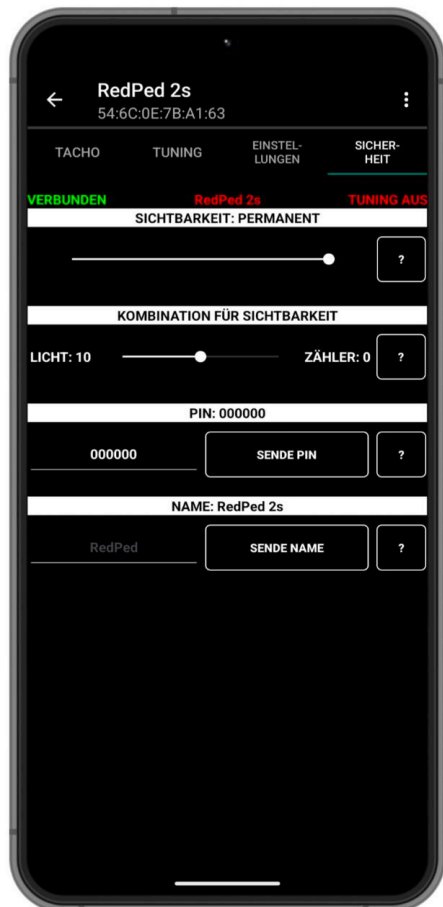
RedPed 2s
54:6C:0E:7B:A1:63

TACHO
TUNING
EINSTELLUNGEN
SICHERHEIT

VERBUNDEN
RedPed 2s
TUNING AUS

SICHTBARKEIT: PERMANENT

?

KOMBINATION FÜR SICHTBARKEIT

LICHT: 10
ZÄHLER: 0
?

PIN: 000000

000000
SENDE PIN
?

NAME: RedPed 2s

RedPed
SENDE NAME
?